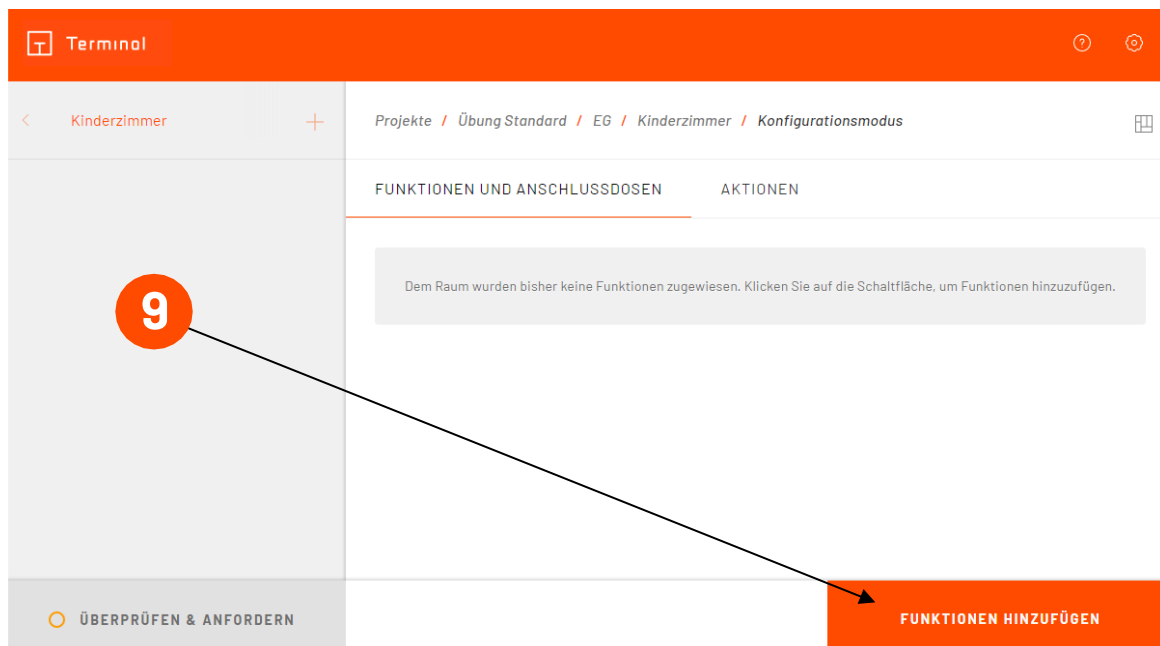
Terminal

Kinderzimmer

Projekte / Übung Standard / EG / Kinderzimmer / Konfigurationsmodus

FUNKTIONEN UND ANSCHLUSSDOSEN

AKTIONEN

Dem Raum wurden bisher keine Funktionen zugewiesen. Klicken Sie auf die Schaltfläche, um Funktionen hinzuzufügen.

9

ÜBERPRÜFEN & ANFORDERN

FUNKTIONEN HINZUFÜGEN